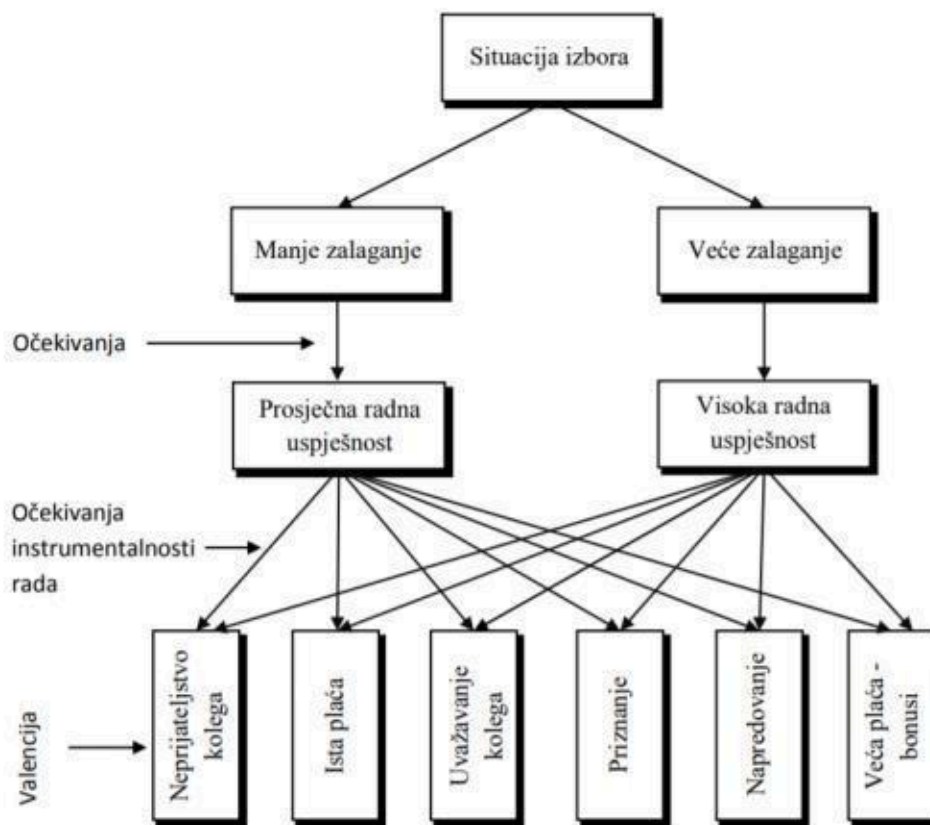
Situacija izbora

Manje zalaganje

Veće zalaganje

Očekivanja

Prosječna radna uspješnost

Visoka radna uspješnost

Očekivanja instrumentalnosti rada

Valencija

Neprijateljstvo kolega

Ista plaća

Uvažavanje kolega

Priznanje

Napredovanje

Veća plaća - bonusi